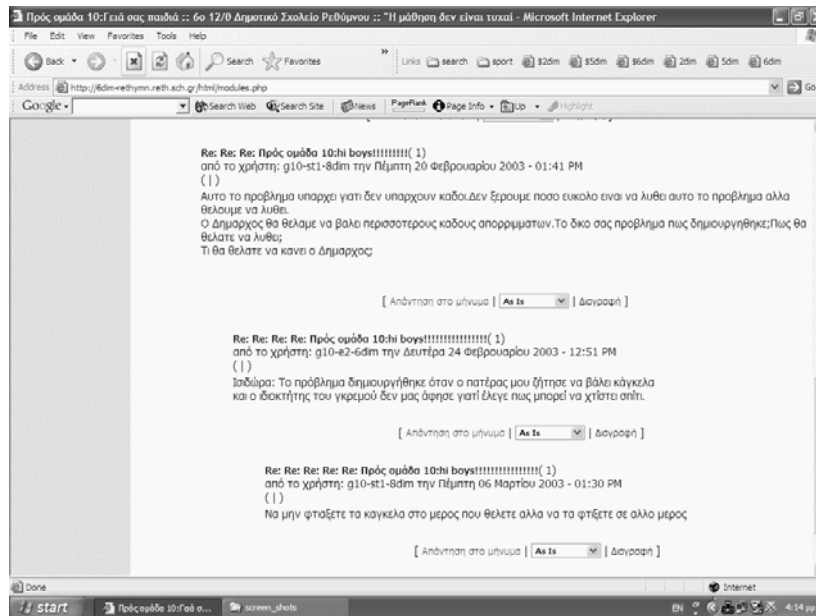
Προς ομάδα 10:Γειά σας παιδιά :: 6ο 12/θ Δημοτικό Σχολείο Ρεθύμνου :: "Η μάθηση δεν είναι τυχαία - Microsoft Internet Explorer

File Edit View Favorites Tools Help

Back Search Favorites Links search sport $2dim $5dim $6dim 2dim 5dim 6dim

Address http://6dim-rethymn.reth.sch.gr/html/modules.php Go

Google Search Web Search Site News PageRank Page Info Up Highlight

Re: Re: Re: Πρός ομάδα 10:hi boys!!!!!!!!!( 1)
από το χρήστη: g10-st1-8dim την Πέμπτη 20 Φεβρουαρίου 2003 - 01:41 PM
( | )
Αυτο το προβλημα υπαρχει γιατι δεν υπαρχουν καδοι.Δεν ξερουμε ποσο ευκολο ειναι να λυθει αυτο το προβλημα αλλα θελουμε να λυθει.
Ο Δημαρχος θα θελαμε να βαλει περισσοτερους καδους απορριμματων.Το δικο σας προβλημα πως δημιουργηθηκε;Πως θα θελατε να λυθει;
Τι θα θελατε να κανει ο Δημαρχος;

[ Απάντηση στο μήνυμα | As Is | Διαγραφή ]

Re: Re: Re: Re: Πρός ομάδα 10:hi boys!!!!!!!!!!!!!!!( 1)
από το χρήστη: g10-e2-6dim την Δευτέρα 24 Φεβρουαρίου 2003 - 12:51 PM
( | )
Ισιδώρα: Το πρόβλημα δημιουργήθηκε όταν ο πατέρας μου ζήτησε να βάλει κάγκελα και ο ιδιοκτήτης του γκρεμού δεν μας άφησε γιατί έλεγε πως μπορεί να χτίσει σπίτι.

[ Απάντηση στο μήνυμα | As Is | Διαγραφή ]

Re: Re: Re: Re: Re: Πρός ομάδα 10:hi boys!!!!!!!!!!!!!!!( 1)
από το χρήστη: g10-st1-8dim την Πέμπτη 06 Μαρτίου 2003 - 01:30 PM
( | )
Να μην φτιαξετε τα κανγκελα στο μερος που θελετε αλλα να τα φτιξετε σε αλλο μερος

[ Απάντηση στο μήνυμα | As Is | Διαγραφή ]

Done Internet

start Πρόςομάδα 10:Γειά σ... screen_shots EN 4:14